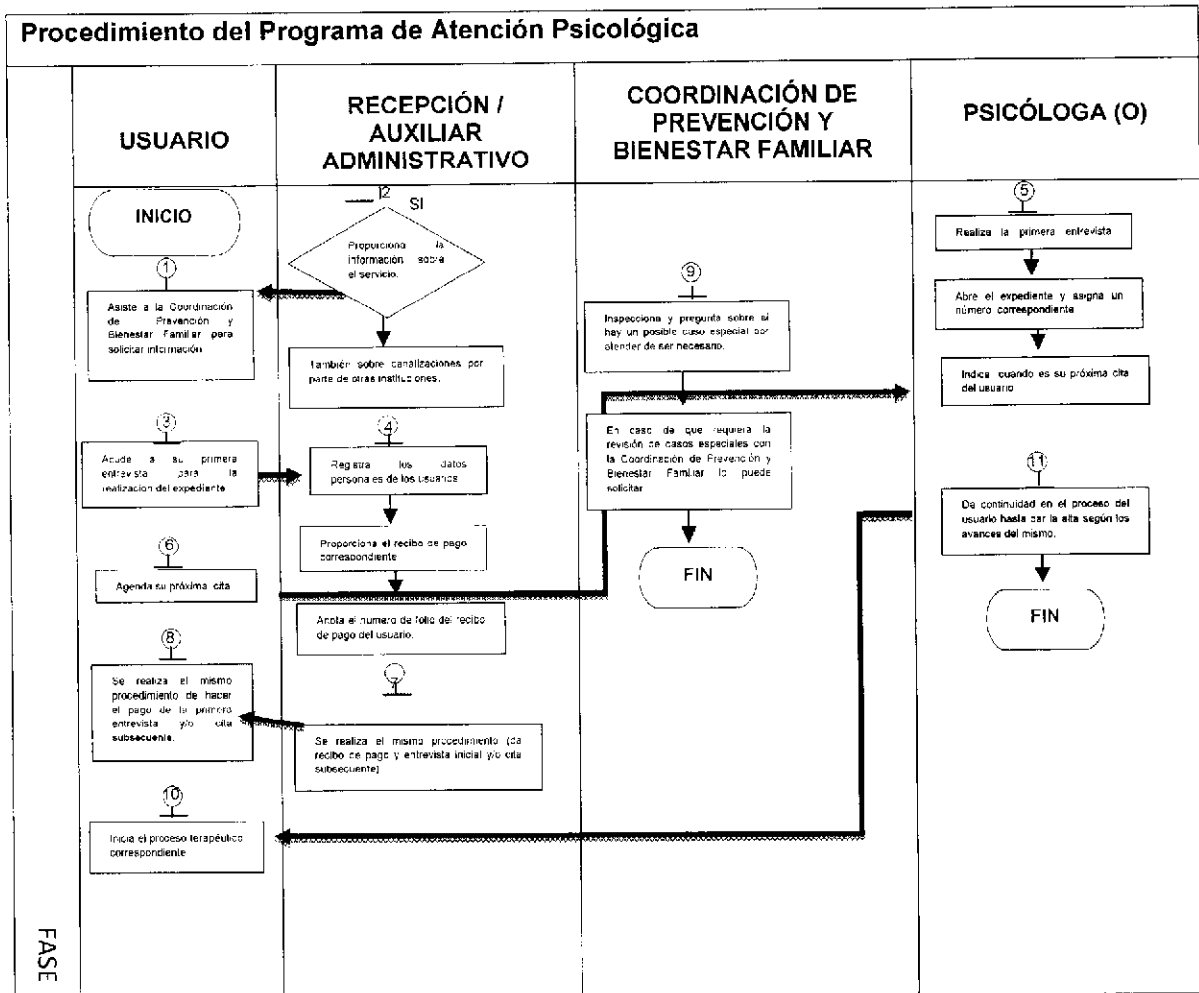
Procedimiento del Programa de Atención Psicológica

USUARIO

RECEPCIÓN / AUXILIAR ADMINISTRATIVO

COORDINACIÓN DE PREVENCIÓN Y BIENESTAR FAMILIAR

PSICÓLOGA (O)

INICIO

1

Asiste a la Coordinación de Prevención y Bienestar Familiar para solicitar información.

2

SI

Proporciona la información sobre el servicio.

También sobre canalizaciones por parte de otras instituciones.

3

Acude a su primera entrevista para la realización del expediente

4

Registra los datos personales de los usuarios

Proporciona el recibo de pago correspondiente

6

Agenda su próxima cita

Anota el numero de folio del recibo de pago del usuario.

8

Se realiza el mismo procedimiento de hacer el pago de la primera entrevista y/o cita subsecuente.

7

Se realiza el mismo procedimiento (da recibo de pago y entrevista inicial y/o cita subsecuente)

10

Inicia el proceso terapéutico correspondiente

9

Inspecciona y pregunta sobre si hay un posible caso especial por atender de ser necesario.

En caso de que requiera la revisión de casos especiales con la Coordinación de Prevención y Bienestar Familiar lo puede solicitar

FIN

5

Realiza la primera entrevista

Abre el expediente y asigna un número correspondiente

Indica cuando es su próxima cita del usuario

11

Da continuidad en el proceso del usuario hasta dar la alta según los avances del mismo.

FIN

FASE